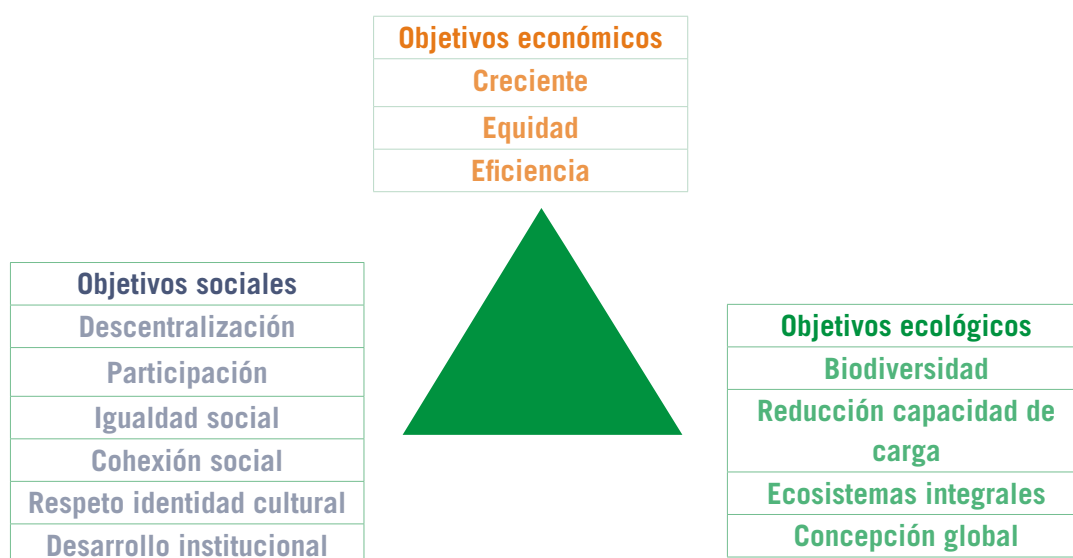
| Objetivos económicos |
|---|
| Creciente |
| Equidad |
| Eficiencia |

| Objetivos sociales |
|---|
| Descentralización |
| Participación |
| Igualdad social |
| Cohexión social |
| Respeto identidad cultural |
| Desarrollo institucional |

| Objetivos ecológicos |
|---|
| Biodiversidad |
| Reducción capacidad de carga |
| Ecosistemas integrales |
| Concepción global |